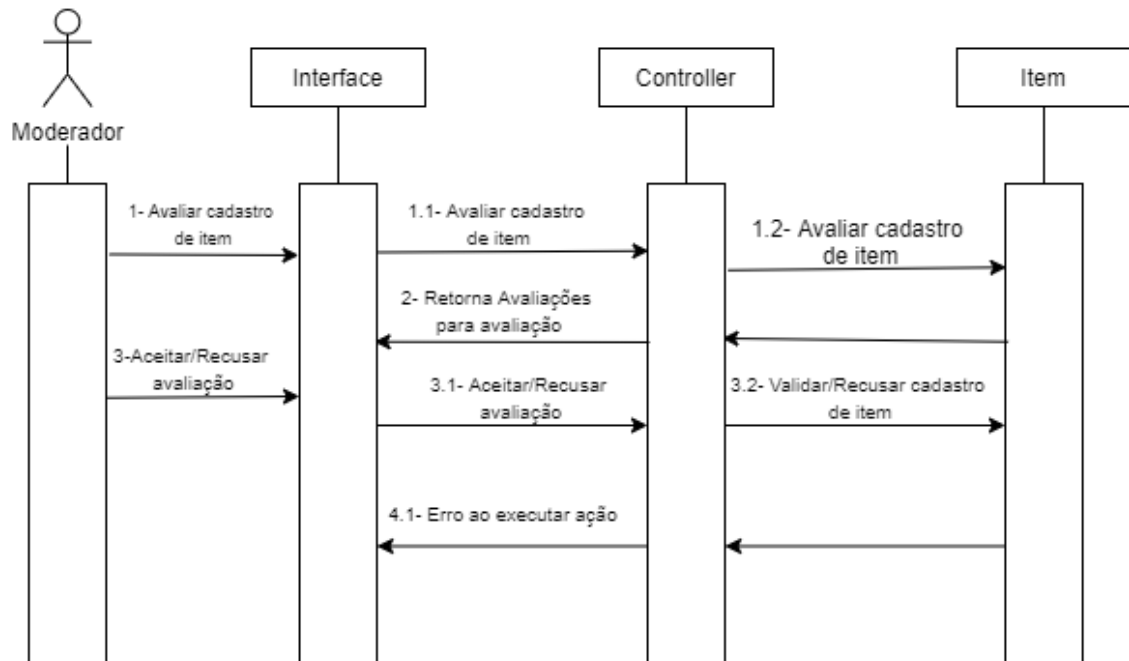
Moderador

Interface

Controller

Item

1- Avaliar cadastro de item

1.1- Avaliar cadastro de item

1.2- Avaliar cadastro de item

2- Retorna Avaliações para avaliação

3-Aceitar/Recusar avaliação

3.1- Aceitar/Recusar avaliação

3.2- Validar/Recusar cadastro de item

4.1- Erro ao executar ação